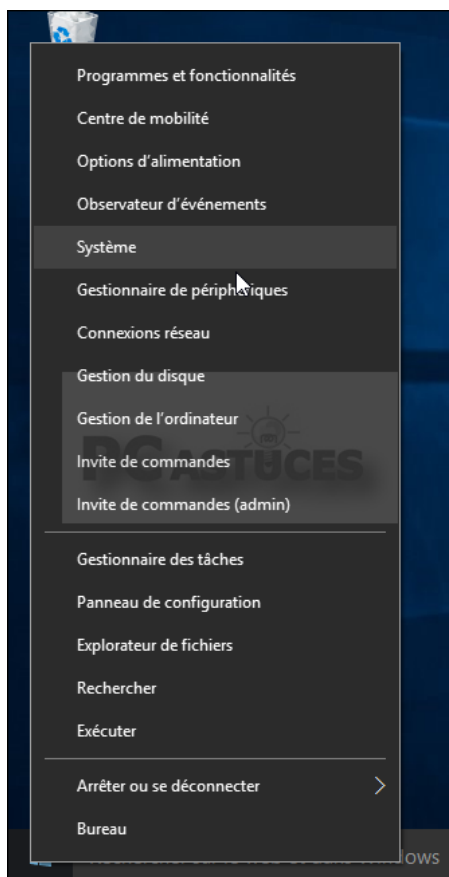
Programmes et fonctionnalités
Centre de mobilité
Options d'alimentation
Observateur d'événements
Système
Gestionnaire de périphériques
Connexions réseau
Gestion du disque
Gestion de l'ordinateur
Invite de commandes
Invite de commandes (admin)

PC ASTUCES

Gestionnaire des tâches
Panneau de configuration
Explorateur de fichiers
Rechercher
Exécuter

Arrêter ou se déconnecter
Bureau

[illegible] ows